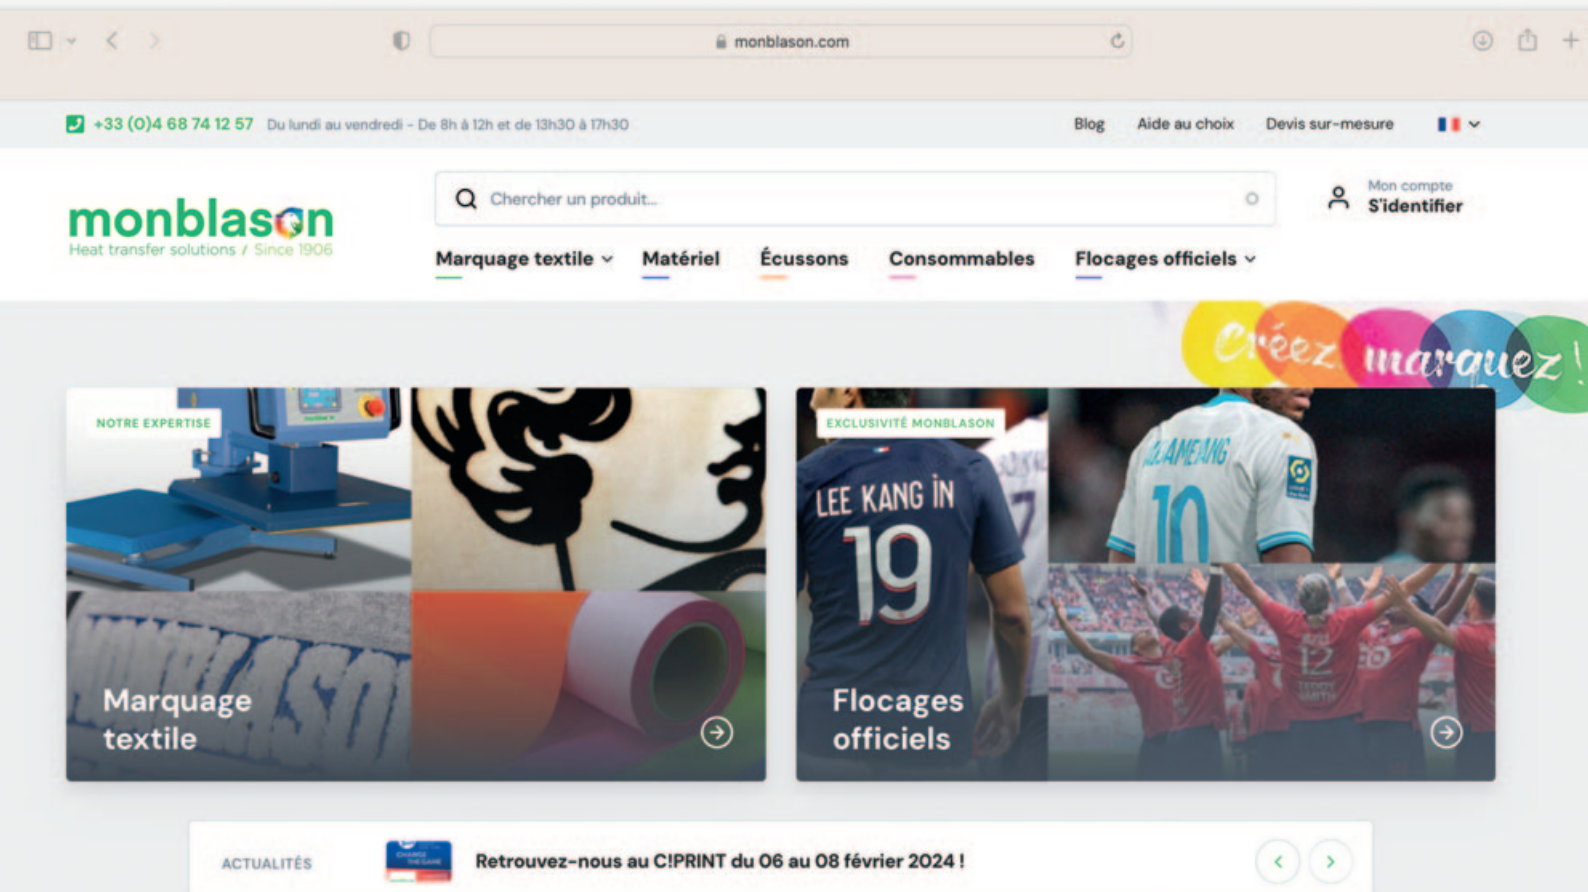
monblason.com

+33 (0)4 68 74 12 57 Du lundi au vendredi - De 8h à 12h et de 13h30 à 17h30

Blog Aide au choix Devis sur-mesure

monblason
Heat transfer solutions / Since 1906

Chercher un produit...

Mon compte
S'identifier

Marquage textile Matériel Écussons Consommables Flocages officiels

Créez marquez !

NOTRE EXPERTISE

Marquage textile

EXCLUSIVITÉ MONBLASON

LEE KANG IN 19

AUBAMEYANG 10

12

Flocages officiels

ACTUALITÉS

Retrouvez-nous au C!PRINT du 06 au 08 février 2024 !